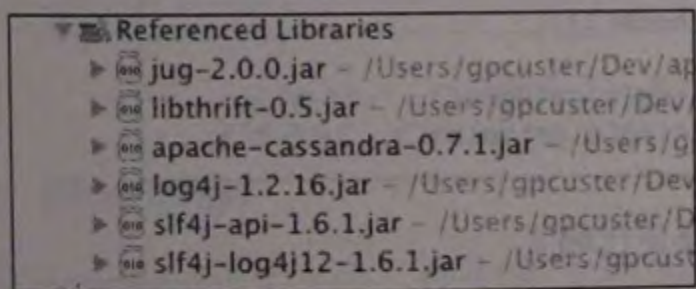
Referenced Libraries
jug-2.0.0.jar - /Users/gpcuster/Dev/ap
libthrift-0.5.jar - /Users/gpcuster/Dev/
apache-cassandra-0.7.1.jar - /Users/g
log4j-1.2.16.jar - /Users/gpcuster/Dev
slf4j-api-1.6.1.jar - /Users/gpcuster/D
slf4j-log4j12-1.6.1.jar - /Users/gpcust